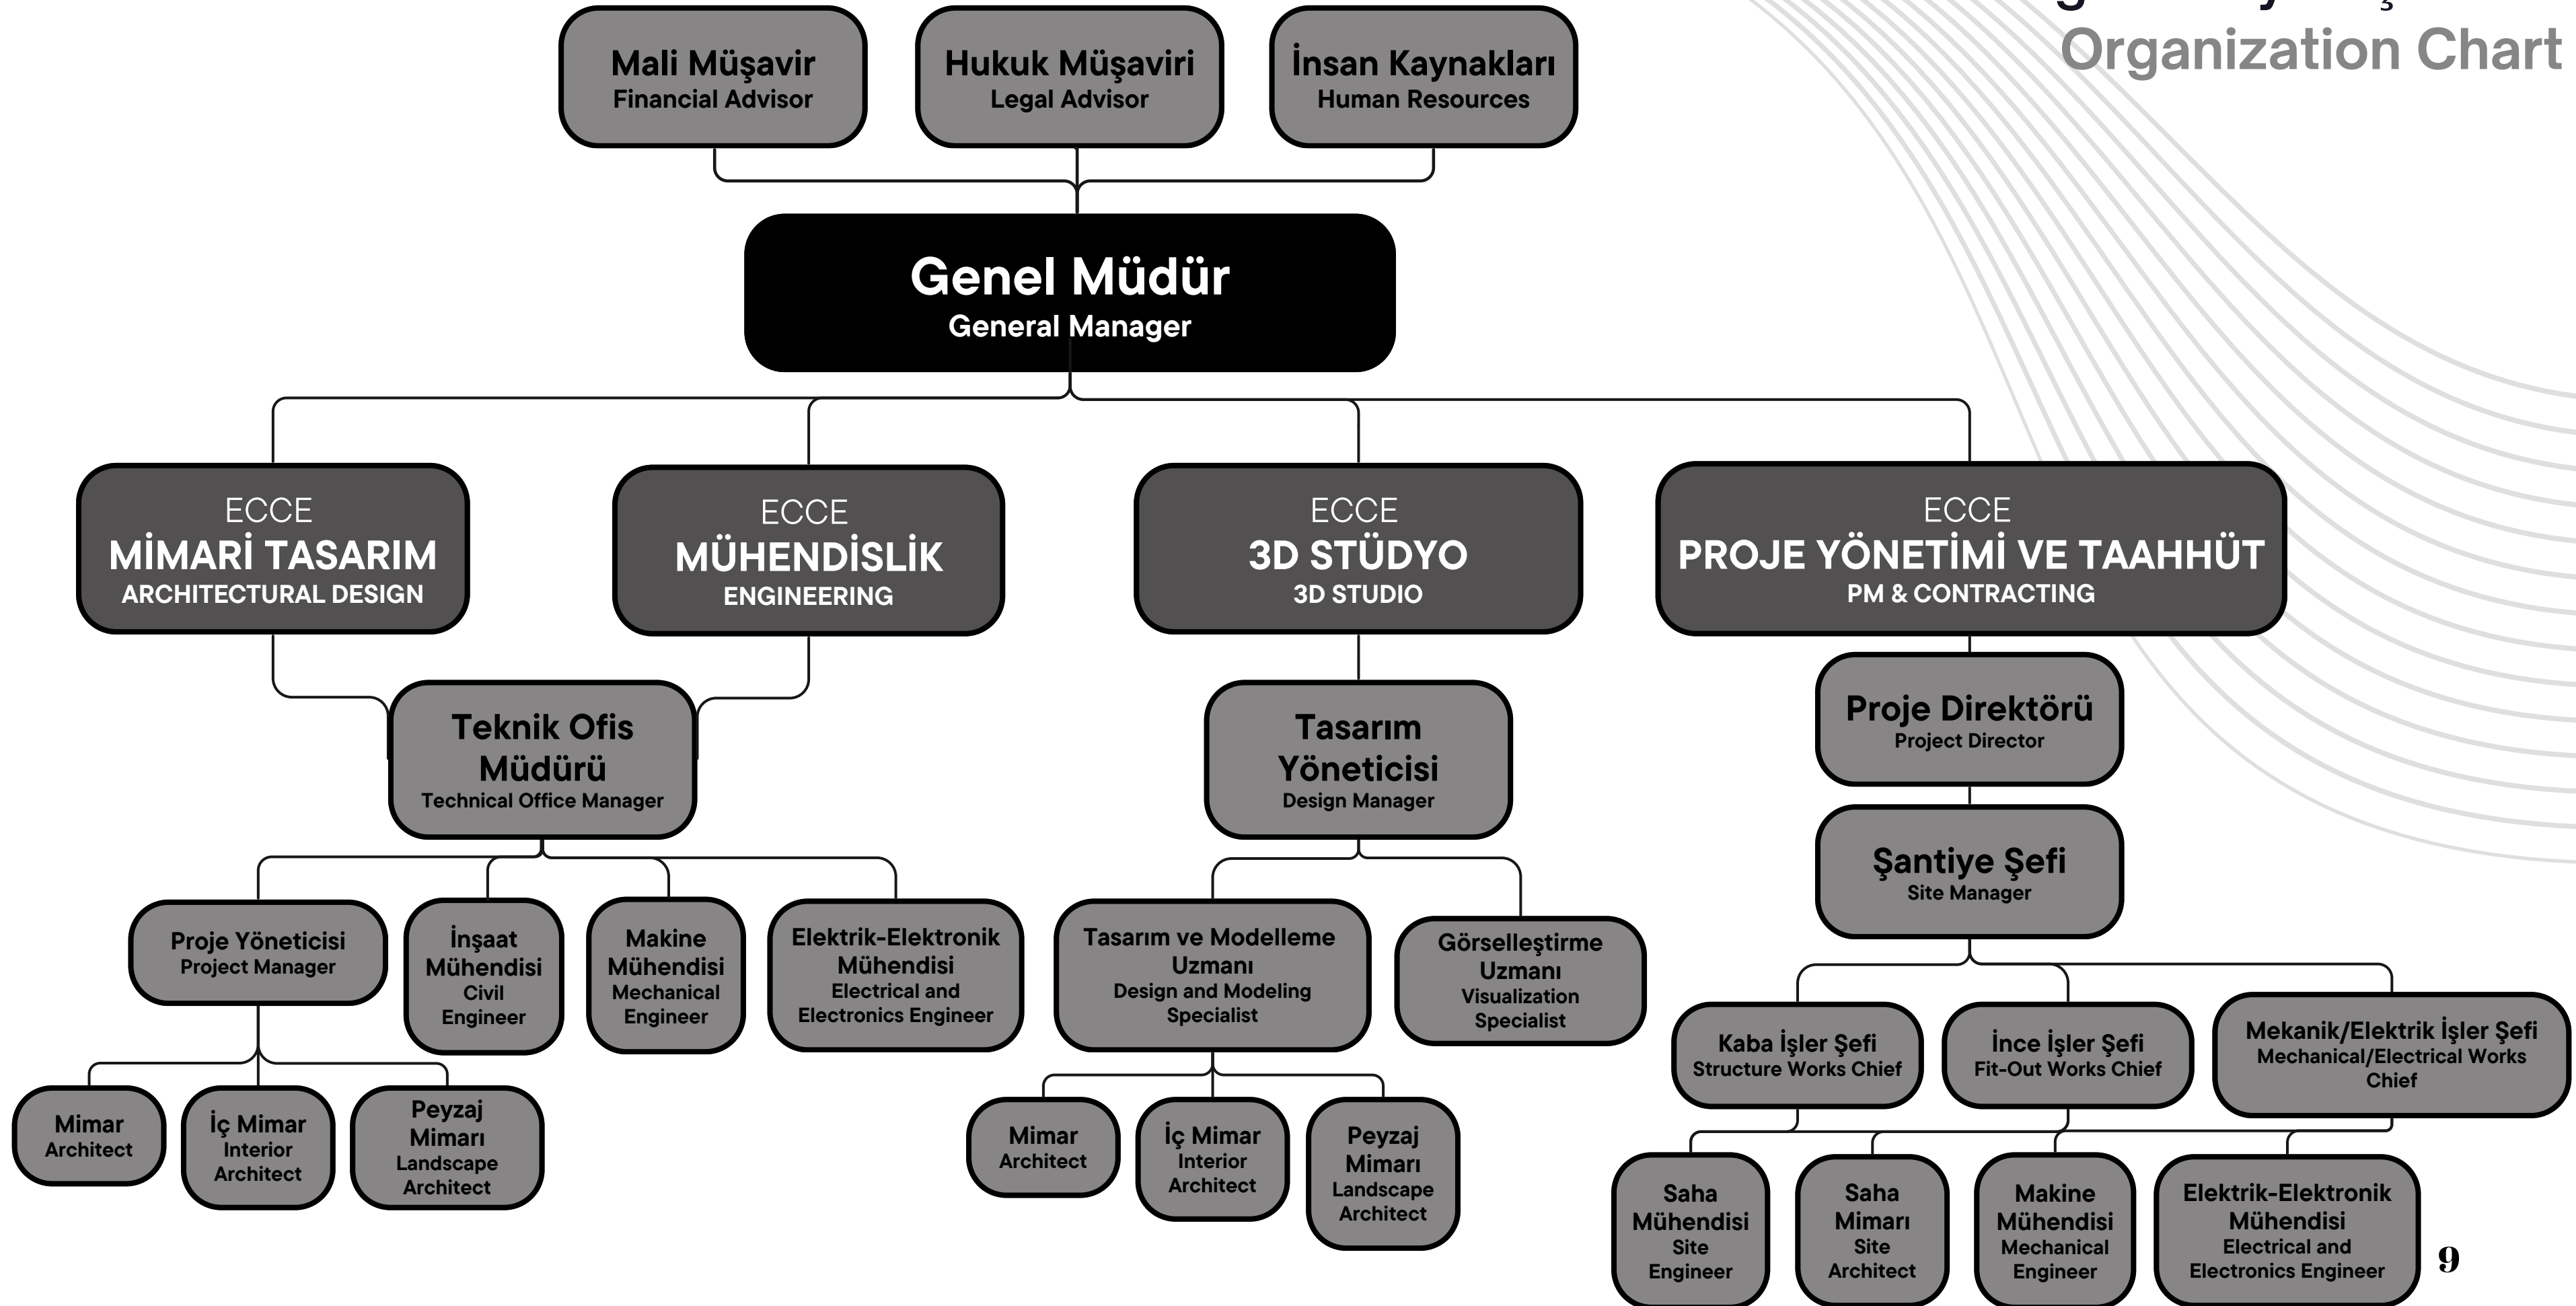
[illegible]
Organization Chart

Mali Müşavir
Financial Advisor

Hukuk Müşaviri
Legal Advisor

İnsan Kaynakları
Human Resources

Genel Müdür
General Manager

ECCE
MİMARİ TASARIM
ARCHITECTURAL DESIGN

ECCE
MÜHENDİSLİK
ENGINEERING

ECCE
3D STÜDYO
3D STUDIO

ECCE
PROJE YÖNETİMİ VE TAAHHÜT
PM & CONTRACTING

Teknik Ofis Müdürü
Technical Office Manager

Tasarım Yöneticisi
Design Manager

Proje Direktörü
Project Director

Şantiye Şefi
Site Manager

Proje Yöneticisi
Project Manager

İnşaat Mühendisi
Civil Engineer

Makine Mühendisi
Mechanical Engineer

Elektrik-Elektronik Mühendisi
Electrical and Electronics Engineer

Tasarım ve Modelleme Uzmanı
Design and Modeling Specialist

Görselleştirme Uzmanı
Visualization Specialist

Kaba İşler Şefi
Structure Works Chief

İnce İşler Şefi
Fit-Out Works Chief

Mekanik/Elektrik İşler Şefi
Mechanical/Electrical Works Chief

Mimar
Architect

İç Mimar
Interior Architect

Peyzaj Mimarı
Landscape Architect

Mimar
Architect

İç Mimar
Interior Architect

Peyzaj Mimarı
Landscape Architect

Saha Mühendisi
Site Engineer

Saha Mimarı
Site Architect

Makine Mühendisi
Mechanical Engineer

Elektrik-Elektronik Mühendisi
Electrical and Electronics Engineer

9